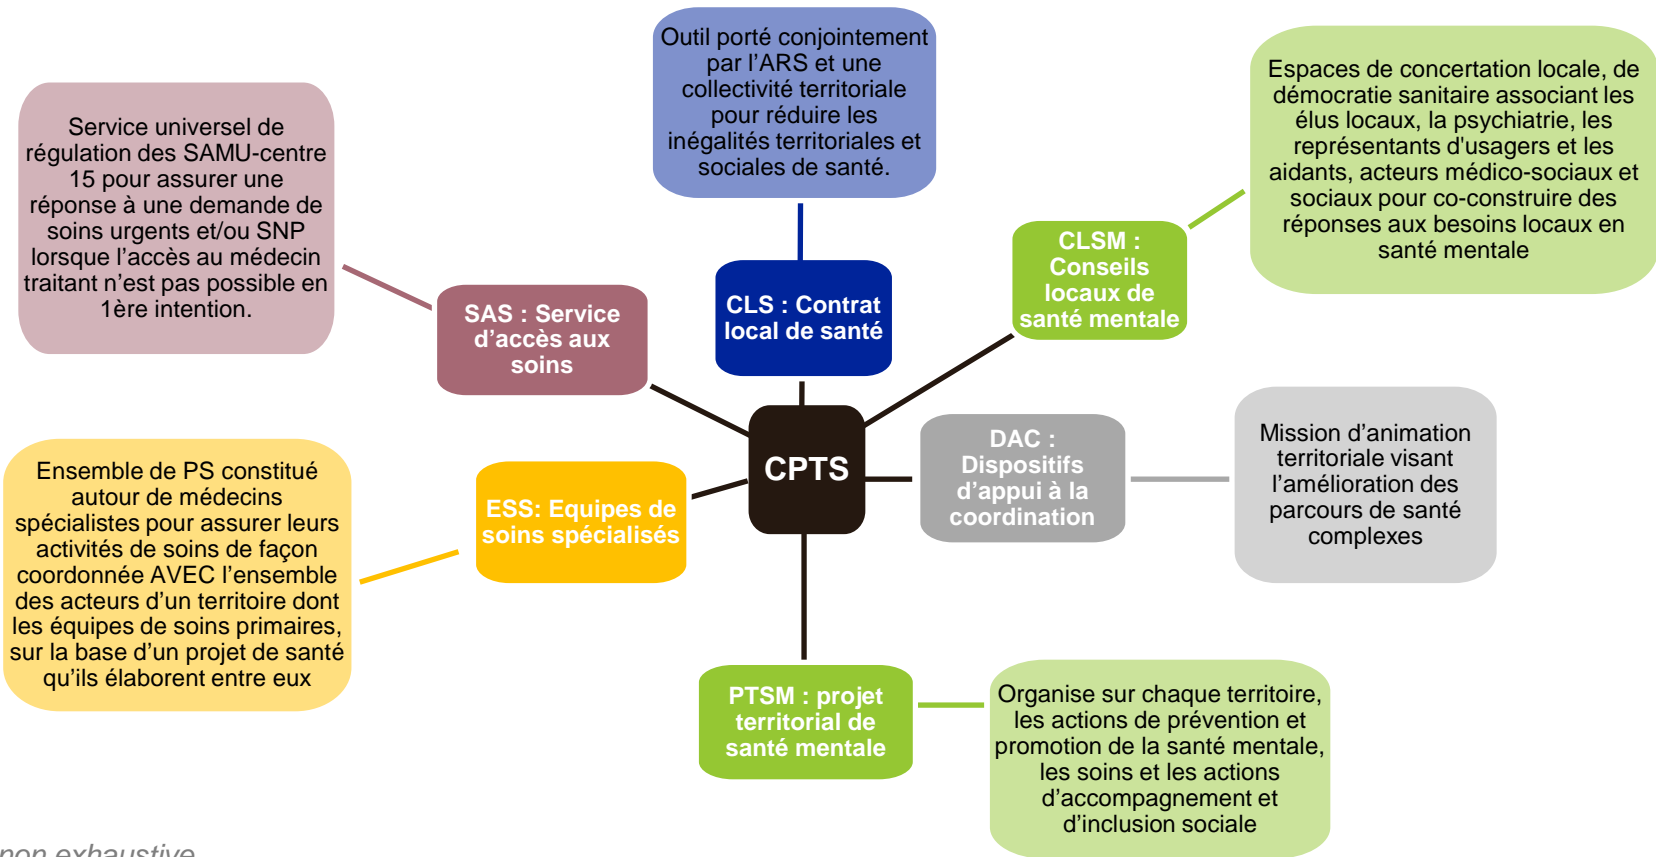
Outil porté conjointement par l'ARS et une collectivité territoriale pour réduire les inégalités territoriales et sociales de santé.

Service universel de régulation des SAMU-centre 15 pour assurer une réponse à une demande de soins urgents et/ou SNP lorsque l'accès au médecin traitant n'est pas possible en 1ère intention.

Espaces de concertation locale, de démocratie sanitaire associant les élus locaux, la psychiatrie, les représentants d'usagers et les aidants, acteurs médico-sociaux et sociaux pour co-construire des réponses aux besoins locaux en santé mentale

CLSM : Conseils locaux de santé mentale

CLS : Contrat local de santé

SAS : Service d'accès aux soins

CPTS

DAC : Dispositifs d'appui à la coordination

Mission d'animation territoriale visant l'amélioration des parcours de santé complexes

Ensemble de PS constitué autour de médecins spécialistes pour assurer leurs activités de soins de façon coordonnée AVEC l'ensemble des acteurs d'un territoire dont les équipes de soins primaires, sur la base d'un projet de santé qu'ils élaborent entre eux

ESS: Equipes de soins spécialisés

PTSM : projet territorial de santé mentale

Organise sur chaque territoire, les actions de prévention et promotion de la santé mentale, les soins et les actions d'accompagnement et d'inclusion sociale

non exhaustive